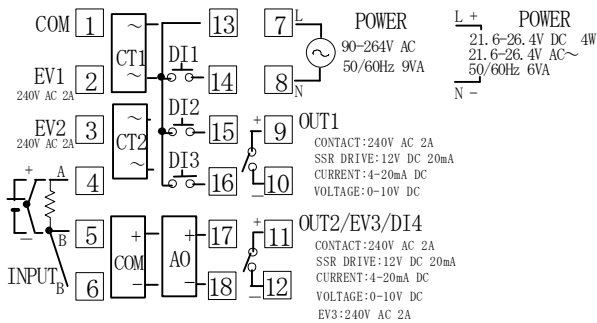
COM 1
EV1 240V AC 2A 2
EV2 240V AC 2A 3
4
5
INPUT 6
+ A
_ B
B
CT1
CT2
+ COM −
+ AO −
13
DI1
14
DI2
15
DI3
16
17
18
7 L
8 N
POWER
90-264V AC
50/60Hz 9VA
L + POWER
21.6-26.4V DC 4W
21.6-26.4V AC~
50/60Hz 6VA
N −
+ 9 OUT1
_ 10
CONTACT:240V AC 2A
SSR DRIVE:12V DC 20mA
CURRENT:4-20mA DC
VOLTAGE:0-10V DC
+ 11 OUT2/EV3/DI4
_ 12
CONTACT:240V AC 2A
SSR DRIVE:12V DC 20mA
CURRENT:4-20mA DC
VOLTAGE:0-10V DC
EV3:240V AC 2A